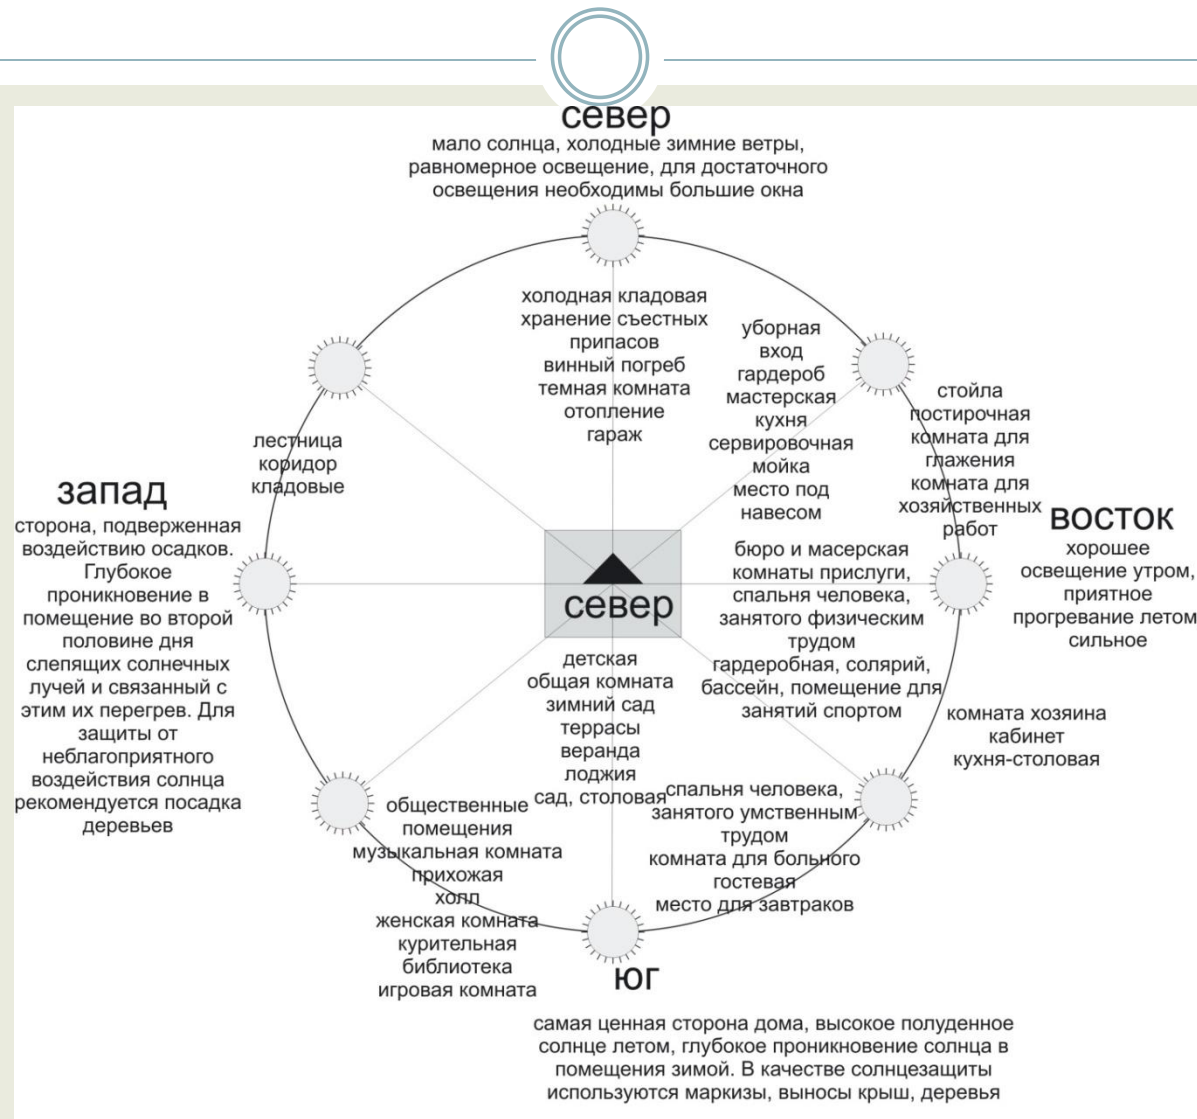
север
мало солнца, холодные зимние ветры, равномерное освещение, для достаточного освещения необходимы большие окна

холодная кладовая
хранение съестных припасов
винный погреб
темная комната
отопление
гараж

уборная
вход
гардероб
мастерская
кухня
сервировочная
мойка
место под навесом

стойла
постирочная
комната для глажения
комната для хозяйственных работ

восток
хорошее освещение утром, приятное прогревание летом сильное

лестница
коридор
кладовые

запад
сторона, подверженная воздействию осадков. Глубокое проникновение в помещение во второй половине дня слепящих солнечных лучей и связанный с этим их перегрев. Для защиты от неблагоприятного воздействия солнца рекомендуется посадка деревьев

север

бюро и масерская
комнаты прислуги,
спальня человека, занятого физическим трудом
гардеробная, солярий, бассейн, помещение для занятий спортом

комната хозяина
кабинет
кухня-столовая

детская
общая комната
зимний сад
террасы
веранда
лоджия
сад, столовая

спальня человека, занятого умственным трудом
комната для больного
гостевая
место для завтраков

общественные помещения
музыкальная комната
прихожая
холл
женская комната
курительная
библиотека
игровая комната

юг
самая ценная сторона дома, высокое полуденное солнце летом, глубокое проникновение солнца в помещения зимой. В качестве солнцезащиты используются маркизы, выносы крыш, деревья